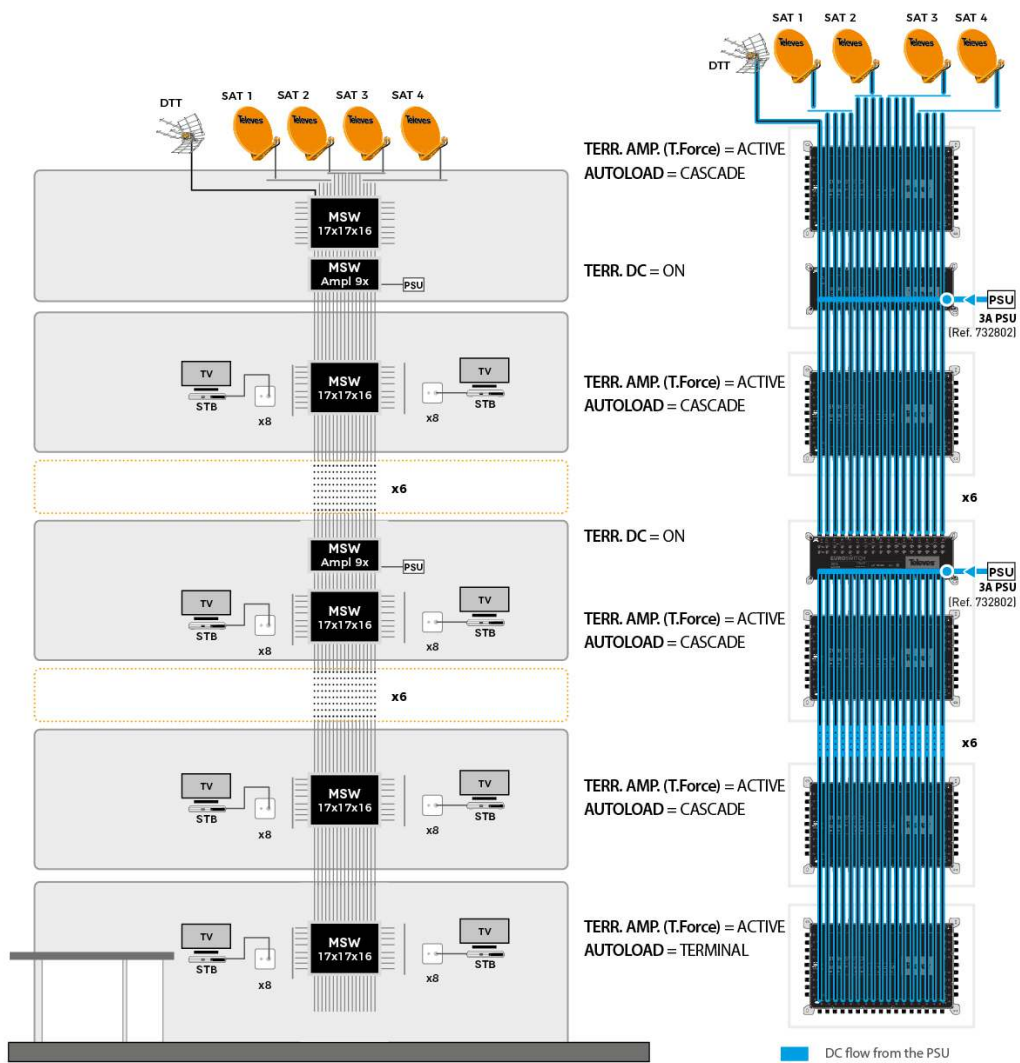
DTT SAT 1 SAT 2 SAT 3 SAT 4

Televes Televes Televes Televes

MSW 17x17x16

MSW Ampl 9x PSU

TV STB x8 MSW 17x17x16 x8 TV STB

x6

MSW Ampl 9x PSU

TV STB x8 MSW 17x17x16 x8 TV STB

x6

TV STB x8 MSW 17x17x16 x8 TV STB

TV STB x8 MSW 17x17x16 x8 TV STB

DTT SAT 1 SAT 2 SAT 3 SAT 4

Televes Televes Televes Televes

TERR. AMP. (T.Force) = ACTIVE
AUTOLOAD = CASCADE

TERR. DC = ON

PSU
3A PSU
[Ref. 732802]

TERR. AMP. (T.Force) = ACTIVE
AUTOLOAD = CASCADE

x6

TERR. DC = ON

PSU
3A PSU
[Ref. 732802]

Televes

TERR. AMP. (T.Force) = ACTIVE
AUTOLOAD = CASCADE

x6

TERR. AMP. (T.Force) = ACTIVE
AUTOLOAD = CASCADE

TERR. AMP. (T.Force) = ACTIVE
AUTOLOAD = TERMINAL

DC flow from the PSU